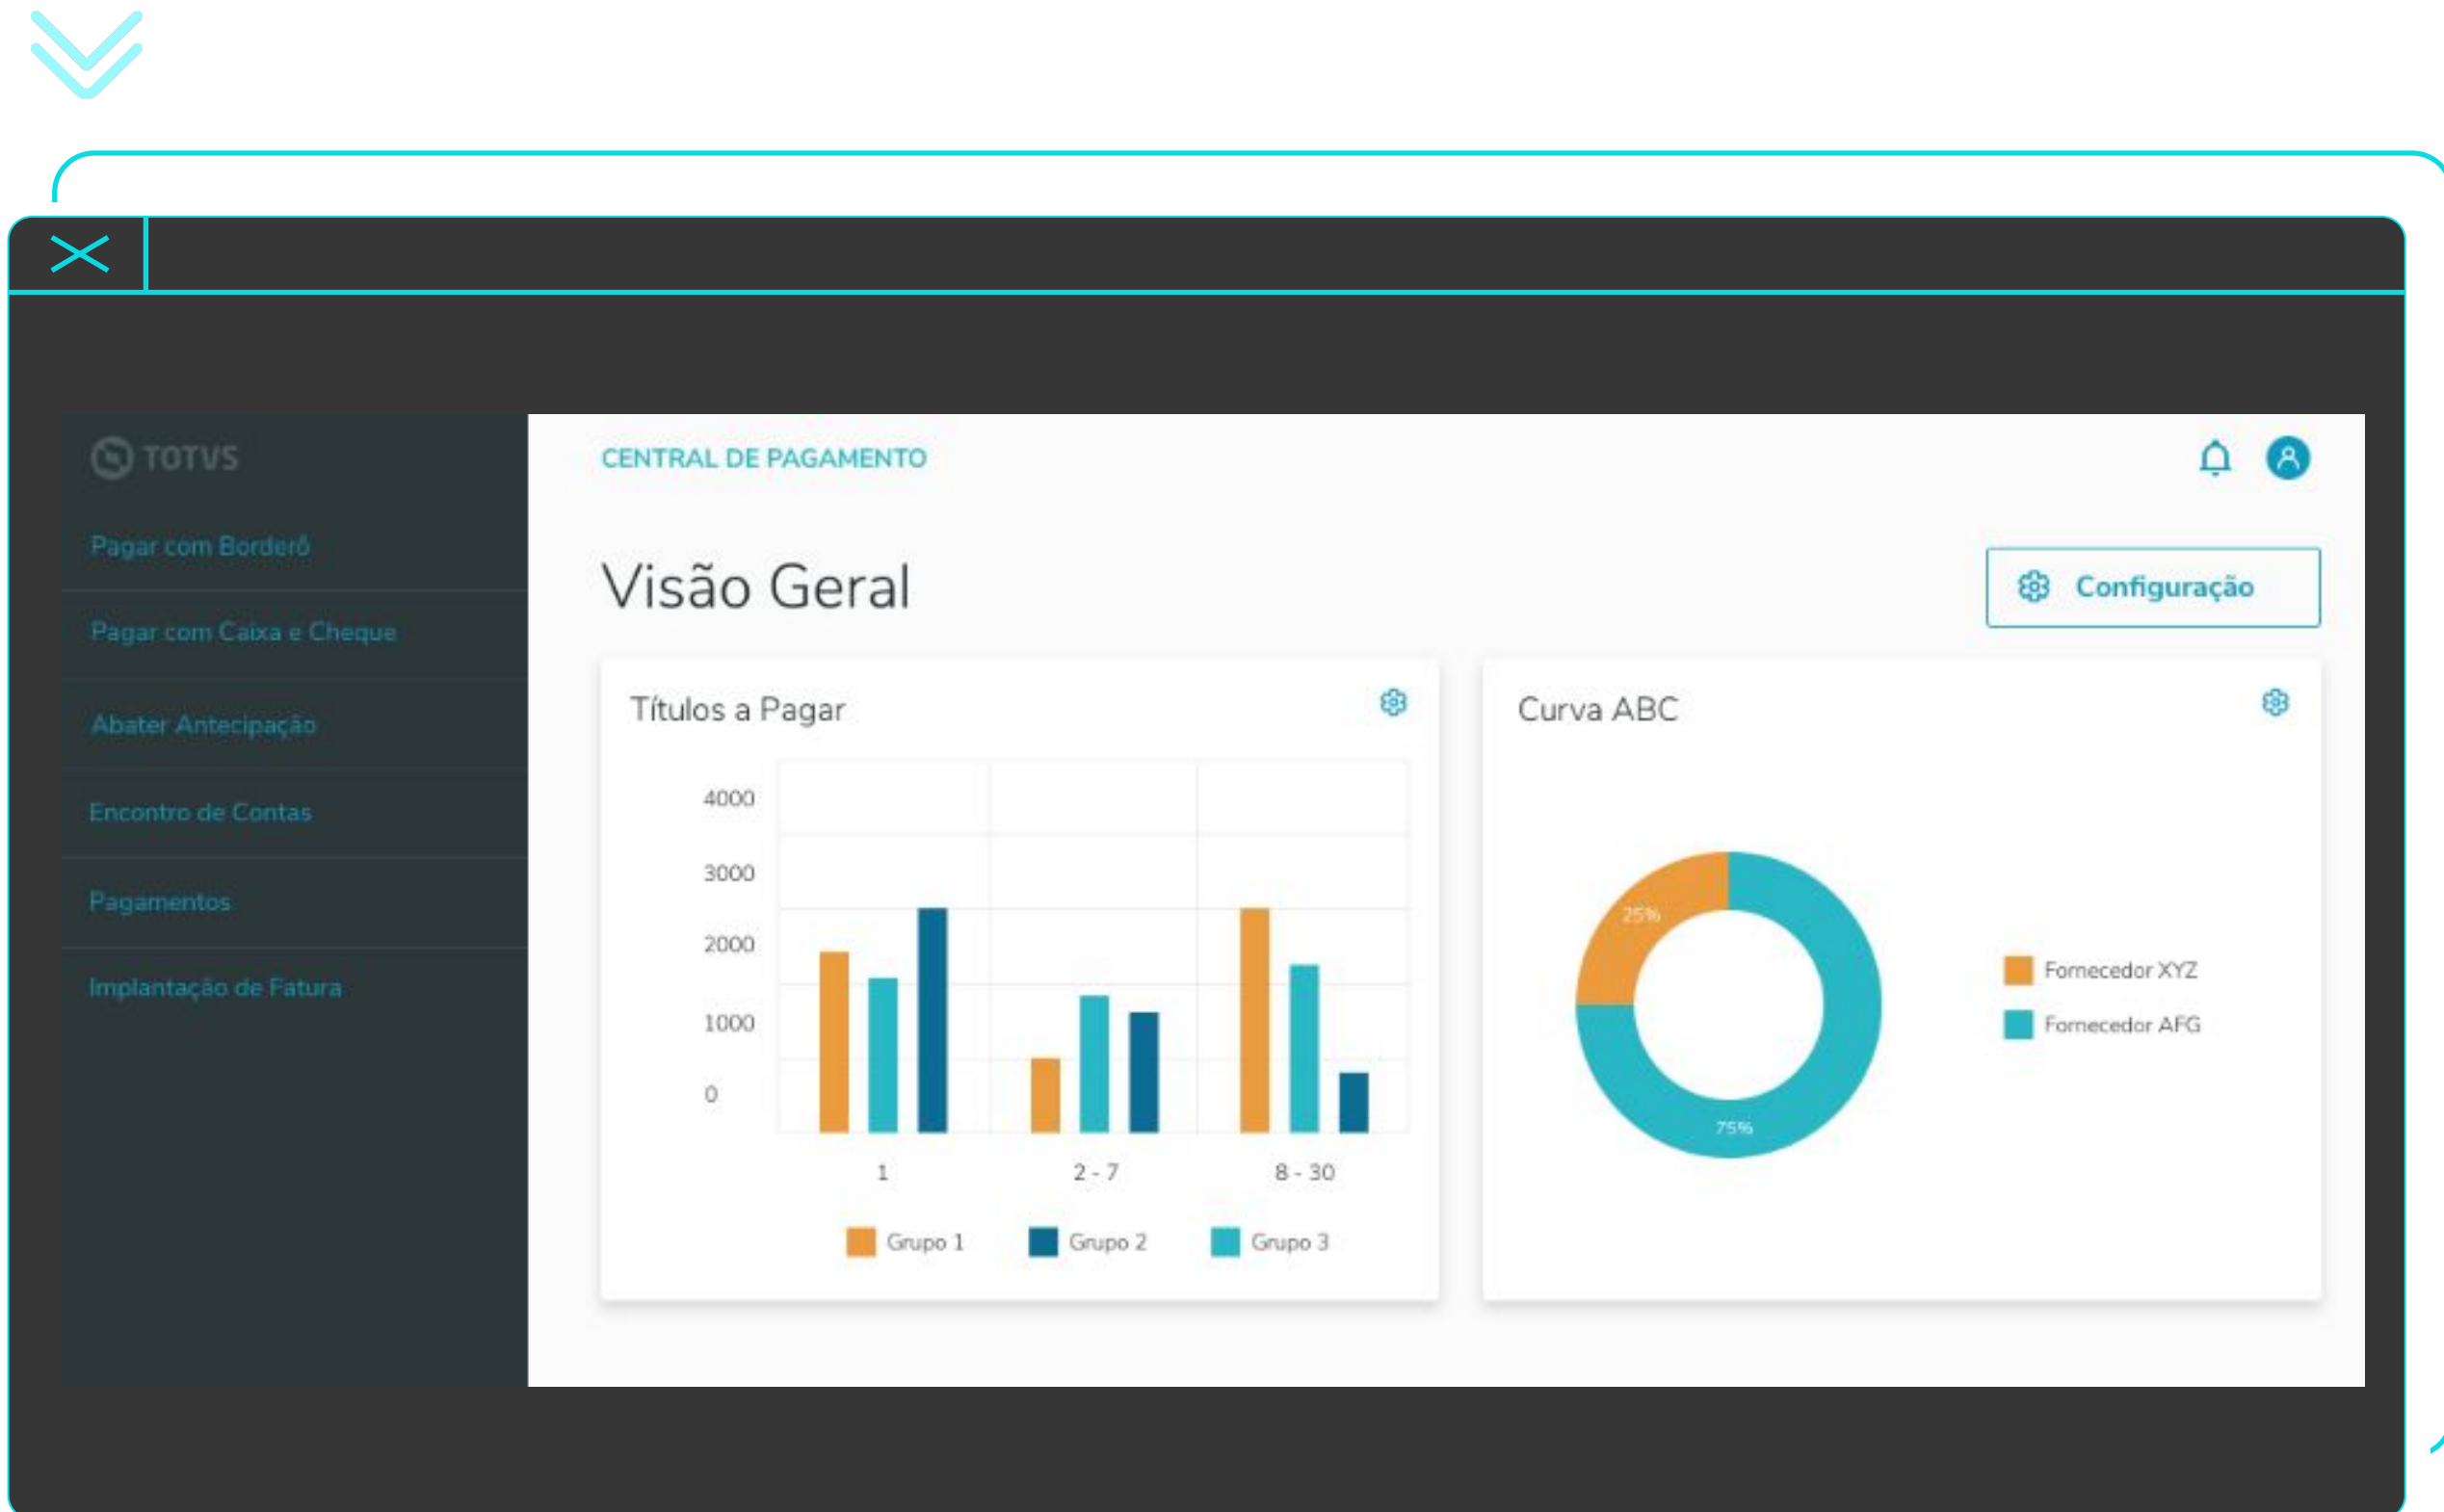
TOTVS

Pagar com Borderô

Pagar com Caixa e Cheque

Abater Antecipação

Encontro de Contas

Pagamentos

Implantação de Fatura

CENTRAL DE PAGAMENTO

Visão Geral

Configuração

Títulos a Pagar

4000
3000
2000
1000
0

1
2 - 7
8 - 30

Grupo 1
Grupo 2
Grupo 3

Curva ABC

25%
75%

Fornecedor XYZ
Fornecedor AFG